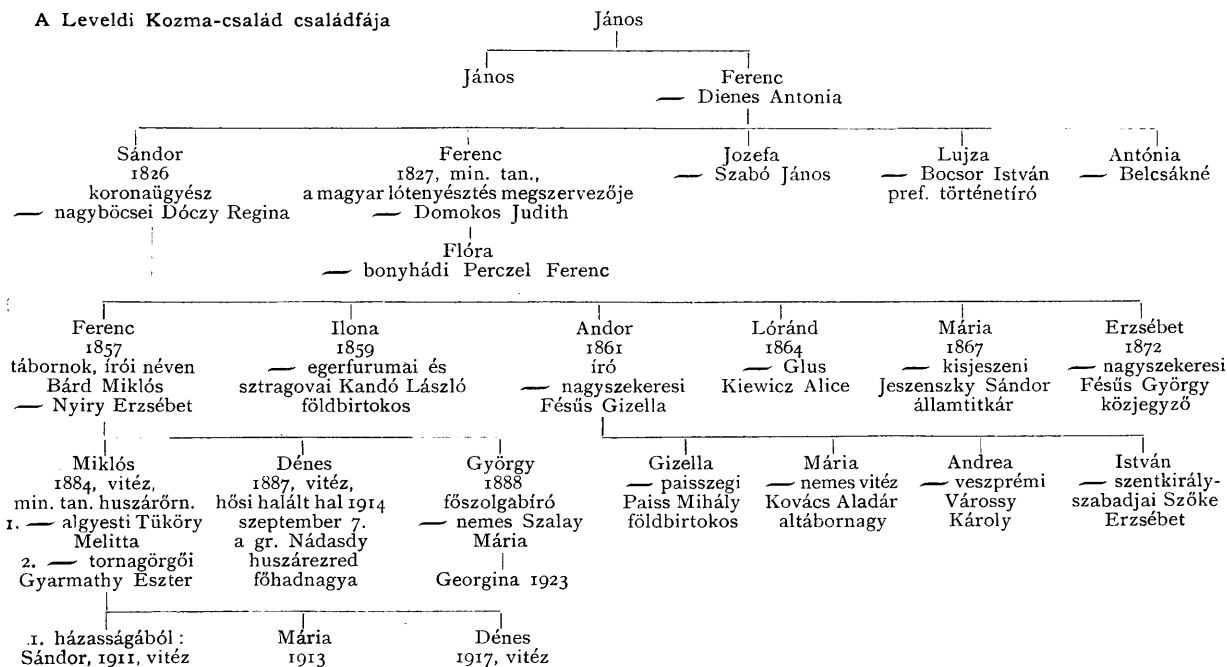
A Leveldi Kozma-család családfája

János

János

Ferenc
— Dienes Antonia

Sándor
1826
koronaügyész
— nagyböcsei Dóczy Regina

Ferenc
1827, min. tan.,
a magyar lótenyésztés megszervezője
— Domokos Judith

Flóra
— bonyhádi Perczel Ferenc

Jozefa
— Szabó János

Lujza
— Bocsor István
pref. történetíró

Antónia
— Belcsákné

Ferenc
1857
tábornok, írói néven
Bárd Miklós
— Nyiry Erzsébet

Ilona
1859
— egerfurumai és
sztragovai Kandó László
földbirtokos

Andor
1861
író
— nagyszekeresi
Fésűs Gizella

Lóránd
1864
— Glus
Kiewicz Alice

Mária
1867
— kisjeszeni
Jeszenszky Sándor
államtitkár

Erzsébet
1872
— nagyszekeresi
Fésűs György
közjegyző

Miklós
1884, vitéz,
min. tan. huszárőrn.
1. — algyesti Tüköry
Melitta
2. — tornagörgői
Gyarmathy Eszter

Dénes
1887, vitéz,
hősi halált hal 1914
szeptember 7.
a gr. Nádasdy
huszárezred
főhadnagya

György
1888
főszolgabíró
— nemes Szalay
Mária

Georgina 1923

Gizella
— paisszegi
Paiss Mihály
földbirtokos

Mária
— nemes vitéz
Kovács Aladár
altábornagy

Andrea
— veszprémi
Várossy
Károly

István
— szentkirály-szabadjai Szőke
Erzsébet

1. házasságából:
Sándor, 1911, vitéz

Mária
1913

Dénes
1917, vitéz